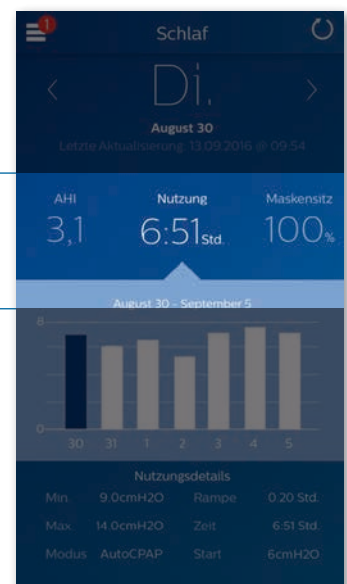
1

Schlaf

<

Di.

>

August 30

Letzte Aktualisierung: 13.09.2016 @ 09:54

AHI
3,1

Nutzung
6:51 Std.

Maskensitz
100 %

August 30 - September 5

8

0

30 31 1 2 3 4 5

Nutzungsdetails

| | | | |
|---|---|---|---|
| Min. | 9.0cmH2O | Rampe | 0:20 Std. |
| Max | 14.0cmH2O | Zeit | 6:51 Std. |
| Modus | AutoCPAP | Start | 6cmH2O |